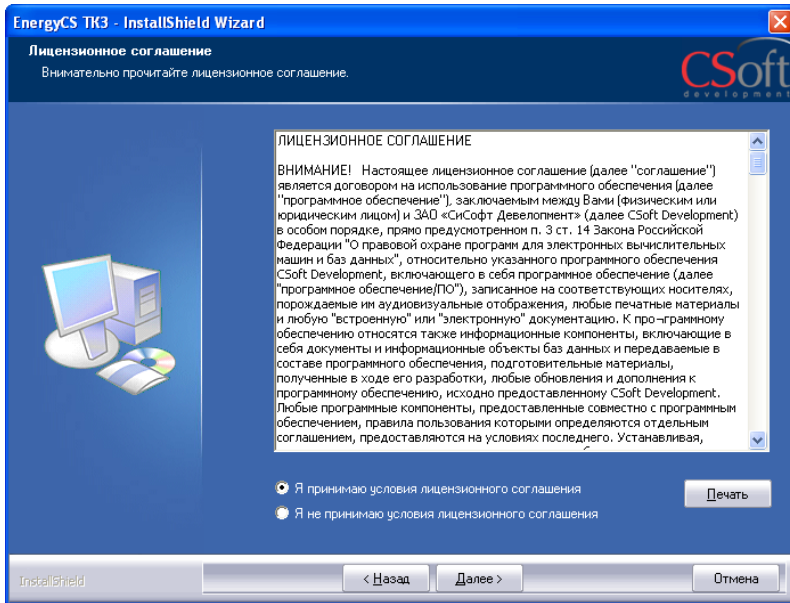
EnergyCS TK3 - InstallShield Wizard

Лицензионное соглашение
Внимательно прочитайте лицензионное соглашение.

CSoft development

ЛИЦЕНЗИОННОЕ СОГЛАШЕНИЕ

ВНИМАНИЕ! Настоящее лицензионное соглашение (далее "соглашение") является договором на использование программного обеспечения (далее "программное обеспечение"), заключаемым между Вами (физическим или юридическим лицом) и ЗАО «СиСофт Девелопмент» (далее CSoft Development) в особом порядке, прямо предусмотренном п. 3 ст. 14 Закона Российской Федерации "О правовой охране программ для электронных вычислительных машин и баз данных", относительно указанного программного обеспечения CSoft Development, включающего в себя программное обеспечение (далее "программное обеспечение/ПО"), записанное на соответствующих носителях, порождаемые им аудиовизуальные отображения, любые печатные материалы и любую "встроенную" или "электронную" документацию. К про¬граммному обеспечению относятся также информационные компоненты, включающие в себя документы и информационные объекты баз данных и передаваемые в составе программного обеспечения, подготовительные материалы, полученные в ходе его разработки, любые обновления и дополнения к программному обеспечению, исходно предоставленному CSoft Development. Любые программные компоненты, предоставленные совместно с программным обеспечением, правила пользования которыми определяются отдельным соглашением, предоставляются на условиях последнего. Устанавливая,

Я принимаю условия лицензионного соглашения
Я не принимаю условия лицензионного соглашения

Печать

InstallShield

< Назад
Далее >
Отмена